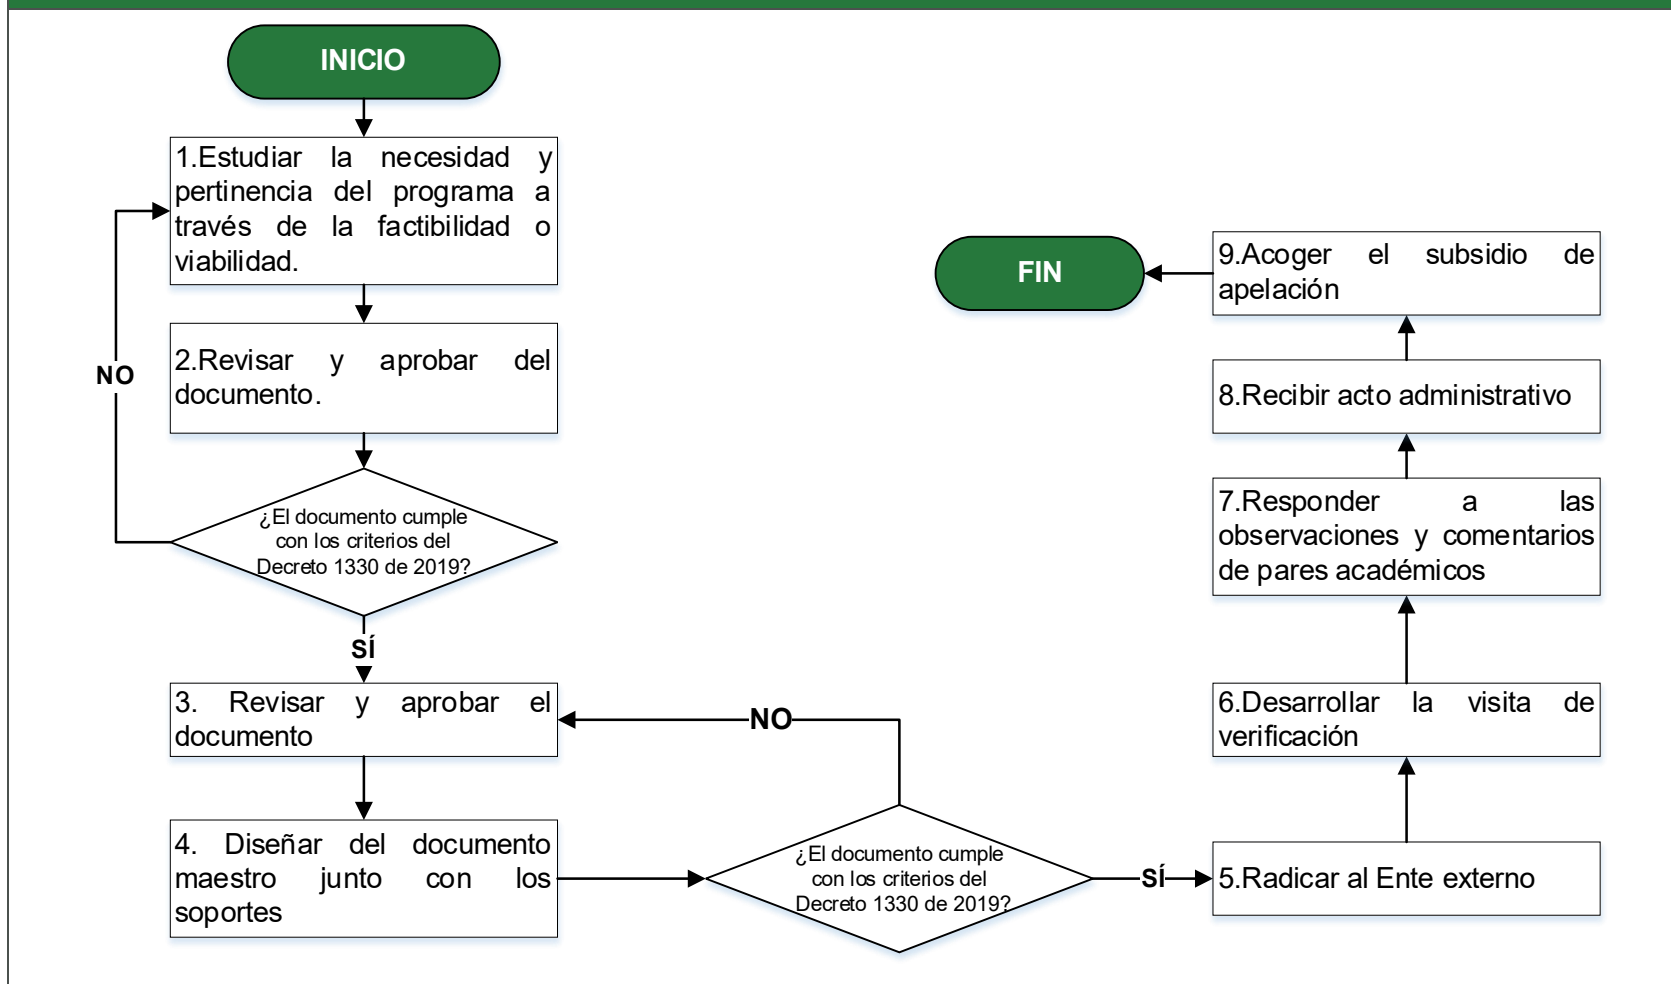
INICIO

1.Estudiar la necesidad y pertinencia del programa a través de la factibilidad o viabilidad.

2.Revisar y aprobar del documento.

NO

¿El documento cumple con los criterios del Decreto 1330 de 2019?

SÍ

3. Revisar y aprobar el documento

NO

4. Diseñar del documento maestro junto con los soportes

¿El documento cumple con los criterios del Decreto 1330 de 2019?

SÍ

5.Radicar al Ente externo

6.Desarrollar la visita de verificación

7.Responder a las observaciones y comentarios de pares académicos

8.Recibir acto administrativo

9.Acoger el subsidio de apelación

FIN